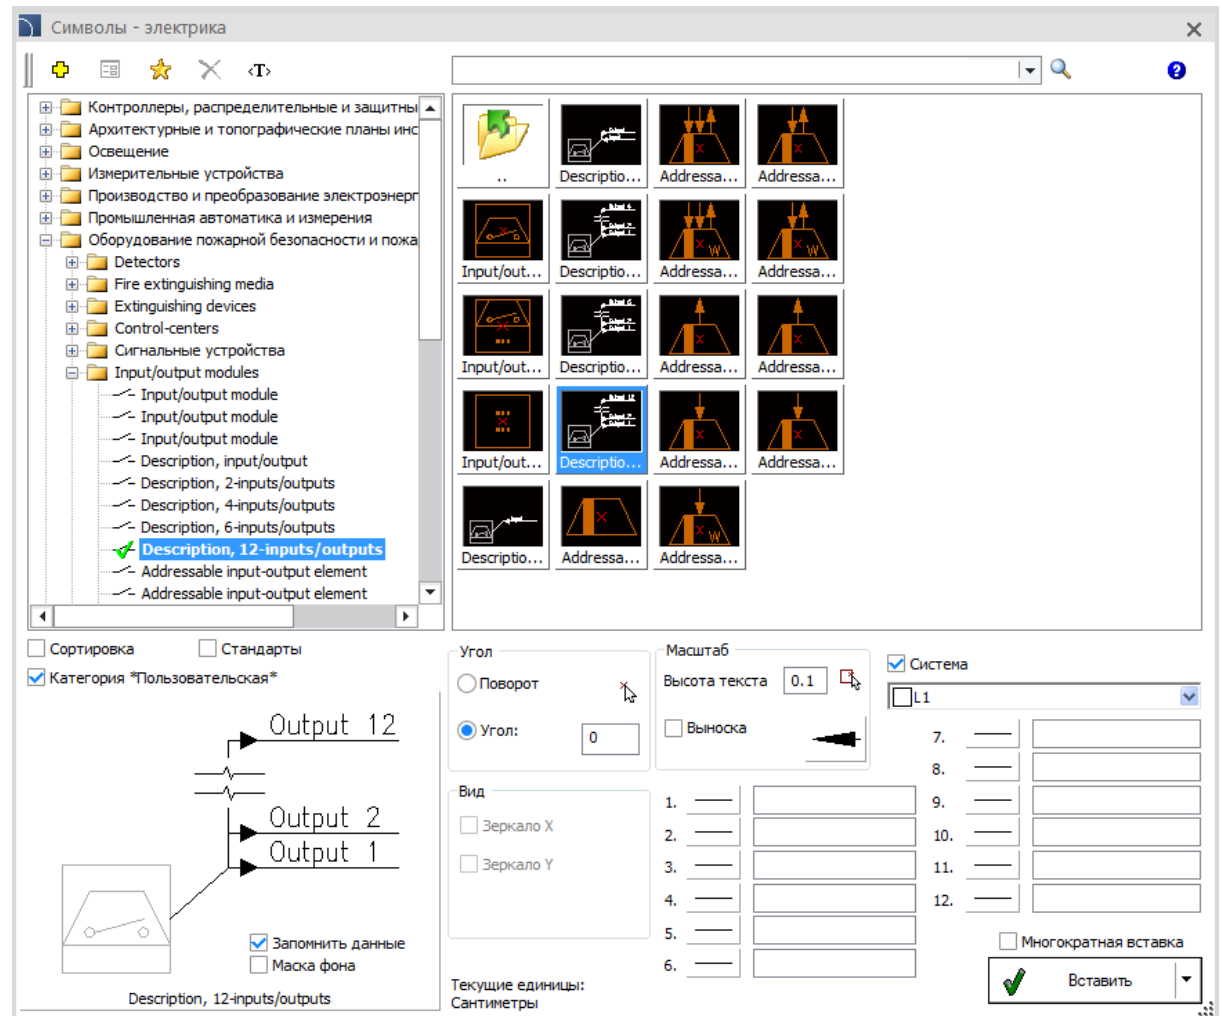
Символы - электрика

‹T›

Контроллеры, распределительные и защитны
Архитектурные и топографические планы инс
Освещение
Измерительные устройства
Производство и преобразование электроэнерг
Промышленная автоматика и измерения
Оборудование пожарной безопасности и пожа
Detectors
Fire extinguishing media
Extinguishing devices
Control-centers
Сигнальные устройства
Input/output modules
Input/output module
Input/output module
Input/output module
Description, input/output
Description, 2-inputs/outputs
Description, 4-inputs/outputs
Description, 6-inputs/outputs
Description, 12-inputs/outputs
Addressable input-output element
Addressable input-output element

..
Descriptio...
Addressa...
Addressa...
Input/out...
Descriptio...
Addressa...
Addressa...
Input/out...
Descriptio...
Addressa...
Addressa...
Input/out...
Descriptio...
Addressa...
Addressa...
Descriptio...
Addressa...
Addressa...

Сортировка
Стандарты
Категория *Пользовательская*

Output 12
Output 2
Output 1

Запомнить данные
Маска фона
Description, 12-inputs/outputs

Угол
Поворот
Угол: 0

Масштаб
Высота текста 0.1
Выноска

Вид
Зеркало X
Зеркало Y

Текущие единицы:
Сантиметры

Система
L1

1.
2.
3.
4.
5.
6.
7.
8.
9.
10.
11.
12.

Многократная вставка
Вставить